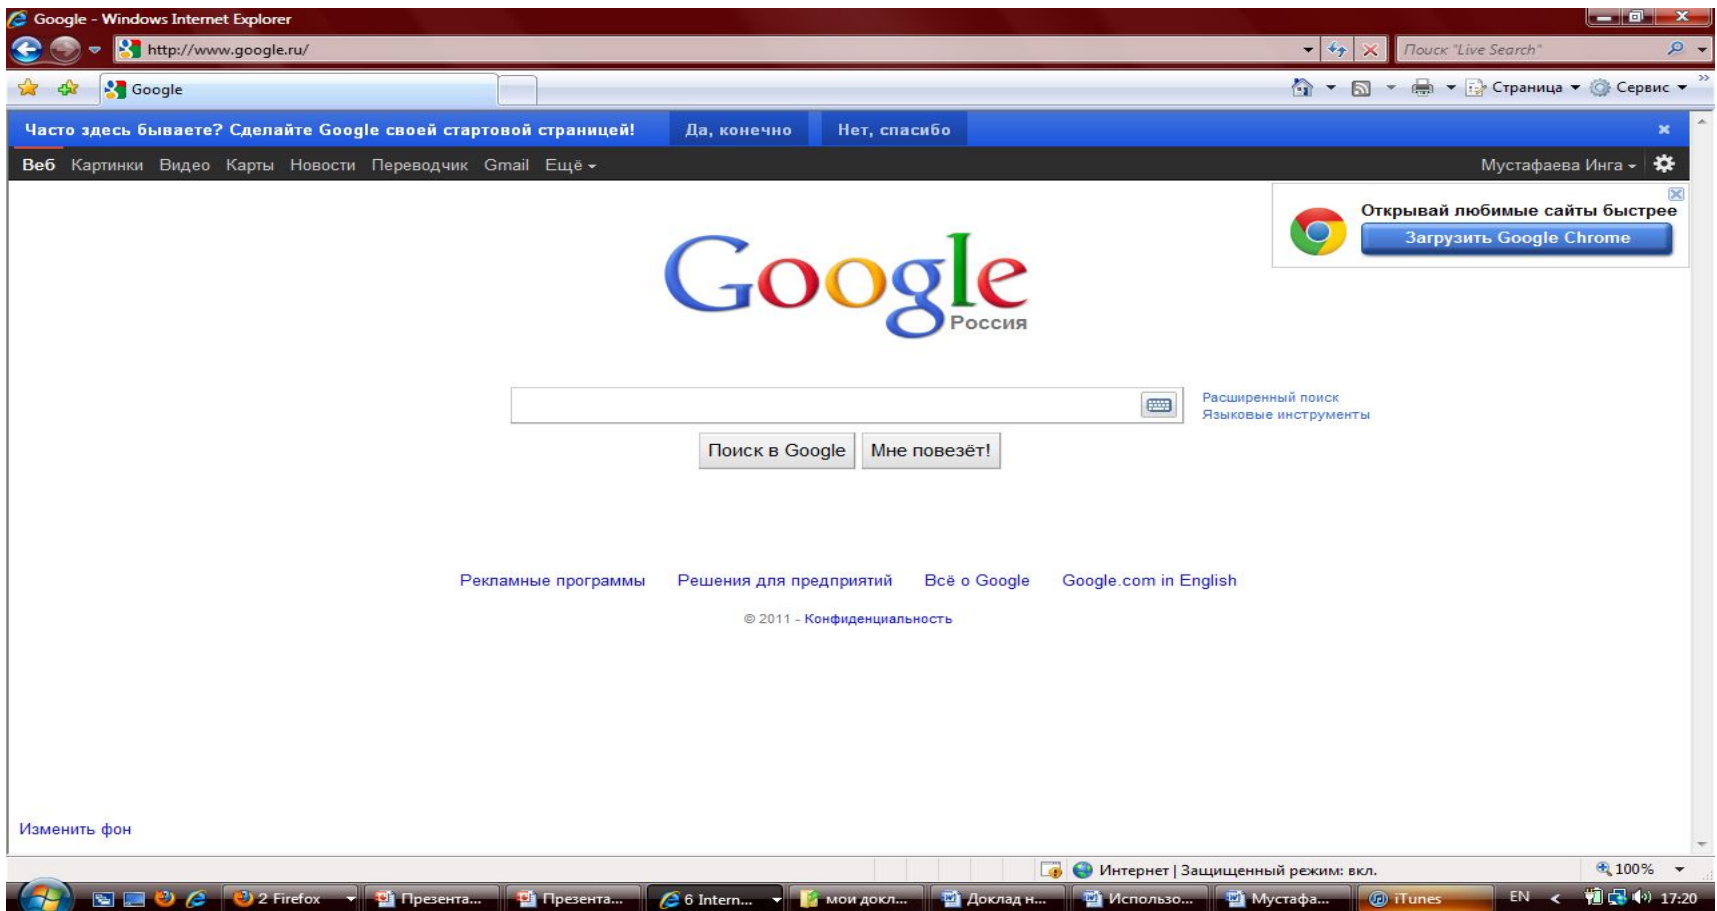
Google - Windows Internet Explorer

http://www.google.ru/

Поиск "Live Search"

Google

Страница ▾ Сервис ▾

Часто здесь бываете? Сделайте Google своей стартовой страницей! Да, конечно Нет, спасибо ×

Веб Картинки Видео Карты Новости Переводчик Gmail Ещё ▾

Мустафаева Инга ▾

Открывай любимые сайты быстрее

Загрузить Google Chrome

Google

Россия

Расширенный поиск

Языковые инструменты

Поиск в Google Мне повезёт!

Рекламные программы Решения для предприятий Всё о Google Google.com in English

© 2011 - Конфиденциальность

Изменить фон

Интернет | Защищенный режим: вкл.

100%

2 Firefox Презента... Презента... 6 Intern... мои докл... Доклад н... Использо... Мустафа... iTunes EN 17:20